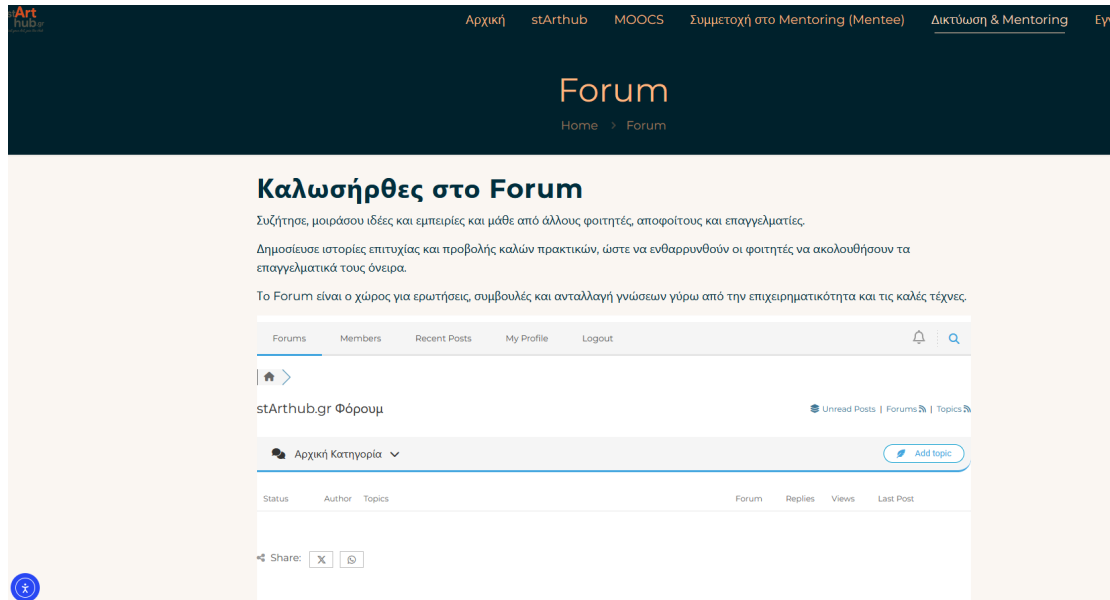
stArthub.gr

Αρχική stArthub MOOCS Συμμετοχή στο Mentoring (Mentee) Δικτύωση & Mentoring Εγ

Forum

Home > Forum

Καλωσήρθες στο Forum

Συζήτησε, μοιράσου ιδέες και εμπειρίες και μάθε από άλλους φοιτητές, αποφοίτους και επαγγελματίες.

Δημοσίευσε ιστορίες επιτυχίας και προβολής καλών πρακτικών, ώστε να ενθαρρυνθούν οι φοιτητές να ακολουθήσουν τα επαγγελματικά τους όνειρα.

Το Forum είναι ο χώρος για ερωτήσεις, συμβουλές και ανταλλαγή γνώσεων γύρω από την επιχειρηματικότητα και τις καλές τέχνες.

Forums Members Recent Posts My Profile Logout

stArthub.gr Φόρουμ

Unread Posts | Forums | Topics

Αρχική Κατηγορία

Add topic

| Status | Author | Topics | Forum | Replies | Views | Last Post |
|---|---|---|---|---|---|---|

Share: